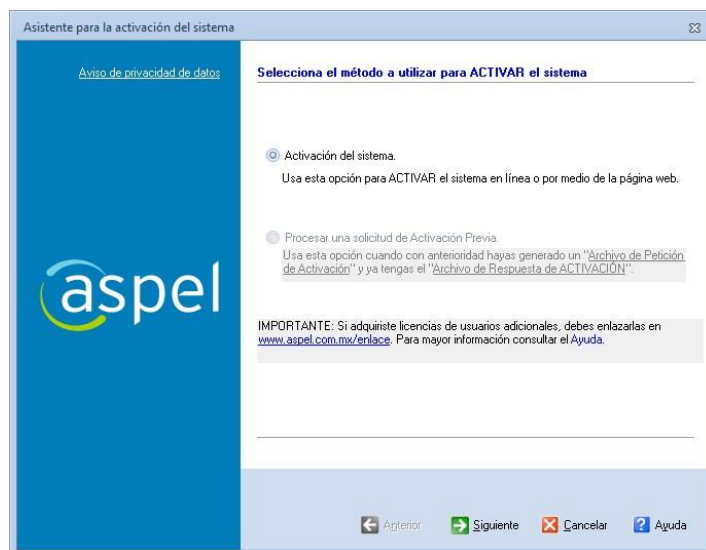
Asistente para la activación del sistema

Aviso de privacidad de datos

aspel

Selecciona el método a utilizar para ACTIVAR el sistema

Activación del sistema.

Usa esta opción para ACTIVAR el sistema en línea o por medio de la página web.

Procesar una solicitud de Activación Previa.

Usa esta opción cuando con anterioridad hayas generado un "Archivo de Petición de Activación" y ya tengas el "Archivo de Respuesta de ACTIVACIÓN".

IMPORTANTE: Si adquiriste licencias de usuarios adicionales, debes enlazarlas en www.aspel.com.mx/enlace. Para mayor información consultar el Ayuda.

Anterior | Siguiente | Cancelar | Ayuda